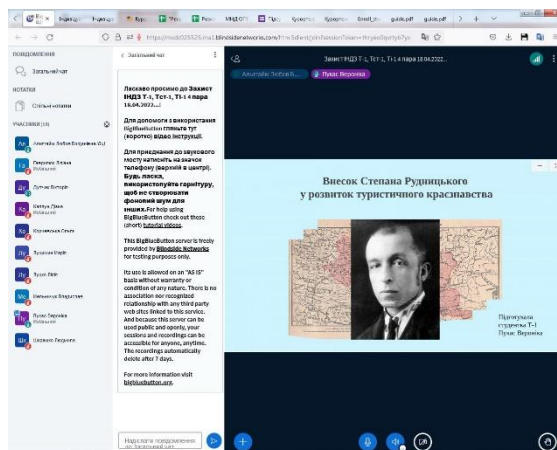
Вхі | Індивіду | Індивіду | Курс | Пгрн | Розкл | МНДЗ ОП | Прі | Кросворд | Emoll_ph | guide.pdf | guide.pdf

https://mod025525.ma1.blindsidenetworks.com/html5client/join?sessionToken=ffnyeo5qyrtyb7yo

ПОВІДОМЛЕННЯ
Загальний чат

НОТАТКИ
Спільні нотатки

УЧАСНИКИ (15)

Ал Алатайк Любов Богданівна (Ви)
Гл Гевриляк Аліна
Ду Дутчак Вікторія
Кл Каплун Даня
Кс Корольчак Ольга
Лу Лупаки Марія
Лу Лукач Лілія
Ме Мельничук Владислав
Пу Пукас Вероніка
Ше Шевчук Людмила

< Загальний чат

Ласкаво просимо до Захист ІНДЗ Т-1, Тст-1, Т1-4 пара 18.04.2022...!

Для допомоги в використання BigBlueButton гляньте тут (короткі) відео інструкції.

Для приєднання до звукового мосту натисніть на значок телефону (вгорі в центрі). Будь ласка, використовуйте гарнітуру, щоб не створювати фоновий шум для інших. For help using BigBlueButton check out these (short) tutorial videos.

This BigBlueButton server is freely provided by Blindside Networks for testing purposes only.

Its use is allowed on an "AS IS" basis without warranty or condition of any nature. There is no association nor recognized relationship with any third party web sites linked to this service. And because this server can be used public and openly, your sessions and recordings can be accessible for anyone, anytime. The recordings automatically delete after 7 days.

For more information visit bigbluebutton.org.

Надіслати повідомлення до Загальний чат

Захист ІНДЗ Т-1, Тст-1, Т1-4 пара 18.04.2022...

Алатайк Любов Б... | Пукас Вероніка

Внесок Степана Рудницького у розвиток туристичного краєзнавства

Підготувала студентка Т-1 Пукас Вероніка